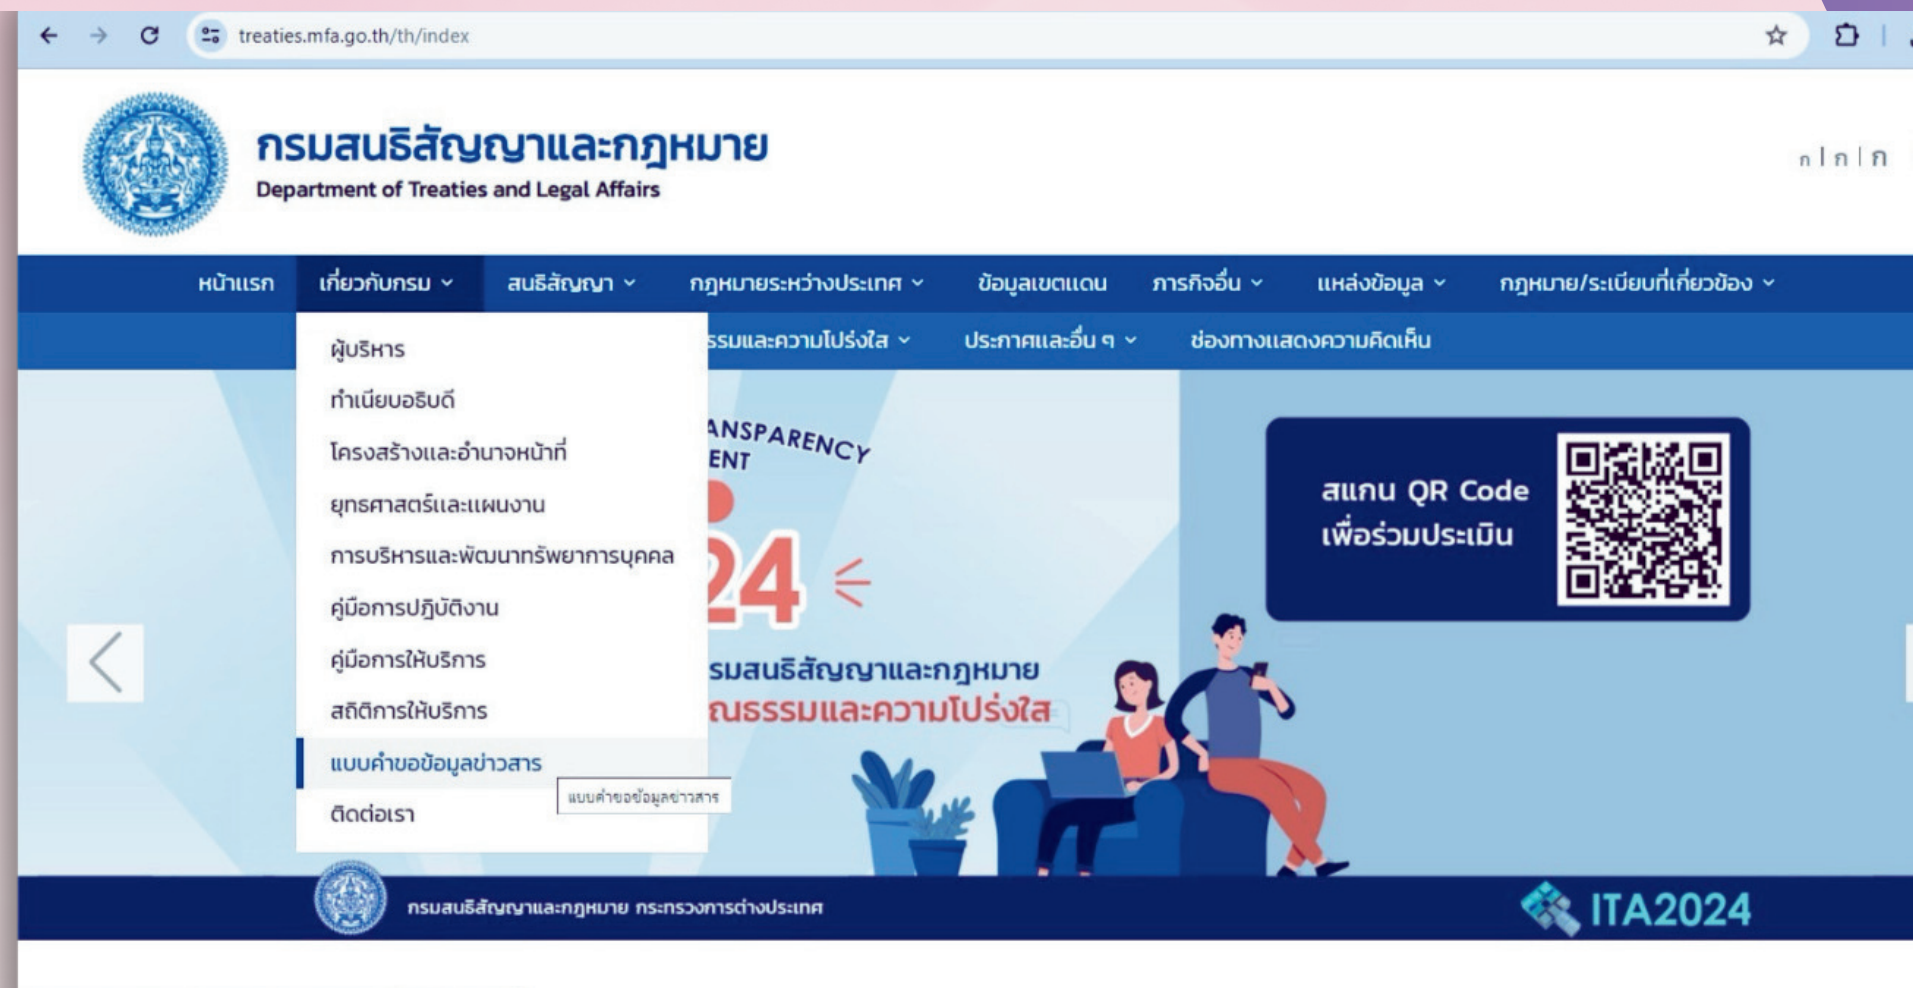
treaties.mfa.go.th/th/index

กรมสนธิสัญญาและกฎหมาย
Department of Treaties and Legal Affairs

ก | ก | ก

หน้าแรก
เกี่ยวกับกรม
สนธิสัญญา
กฎหมายระหว่างประเทศ
ข้อมูลเขตแดน
ภารกิจอื่น
แหล่งข้อมูล
กฎหมาย/ระเบียบที่เกี่ยวข้อง
ธรรมและความโปร่งใส
ประกาศและอื่น ๆ
ช่องทางแสดงความคิดเห็น

ผู้บริหาร
ทำเนียบอธิบดี
โครงสร้างและอำนาจหน้าที่
ยุทธศาสตร์และแผนงาน
การบริหารและพัฒนาทรัพยากรบุคคล
คู่มือการปฏิบัติงาน
คู่มือการให้บริการ
สถิติการให้บริการ
แบบคำขอข้อมูลข่าวสาร
ติดต่อเรา

แบบคำขอข้อมูลข่าวสาร

ANSPARENCY
ENT
24
รมสนธิสัญญาและกฎหมาย
ณธรรมและความโปร่งใส

สแกน QR Code
เพื่อร่วมประเมิน

กรมสนธิสัญญาและกฎหมาย กระทรวงการต่างประเทศ

ITA2024